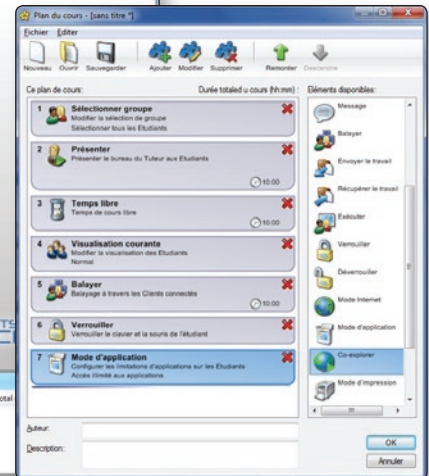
Plan du cours - [sans titre *]

Fichier Editer

Nouveau Ouvrir Sauvegarder Ajouter Modifier Supprimer Remonter Descendre

Ce plan de cours: Durée totaled u cours (hh:mm) : Eléments disponibles:

1 Sélectionner groupe
Modifier la sélection de groupe
Sélectionner tous les Etudiants

2 Présenter
Présenter le bureau du Tuteur aux Etudiants
10:00

3 Temps libre
Temps de cours libre
10:00

4 Visualisation courante
Modifier la visualisation des Etudiants
Normal

5 Balayer
Balayage à travers les Clients connectés
10:00

6 Verrouiller
Verrouiller le clavier et la souris de l'étudiant

7 Mode d'application
Configurer les limitations d'applications sur les Etudiants
Accès illimité aux applications

Message
Balayer
Envoyer le travail
Récupérer le travail
Exécuter
Verrouiller
Déverrouiller
Mode Internet
Mode d'application
Co-explorer
Mode d'impression

Auteur:
Description:

OK
Annuler

TS
otal